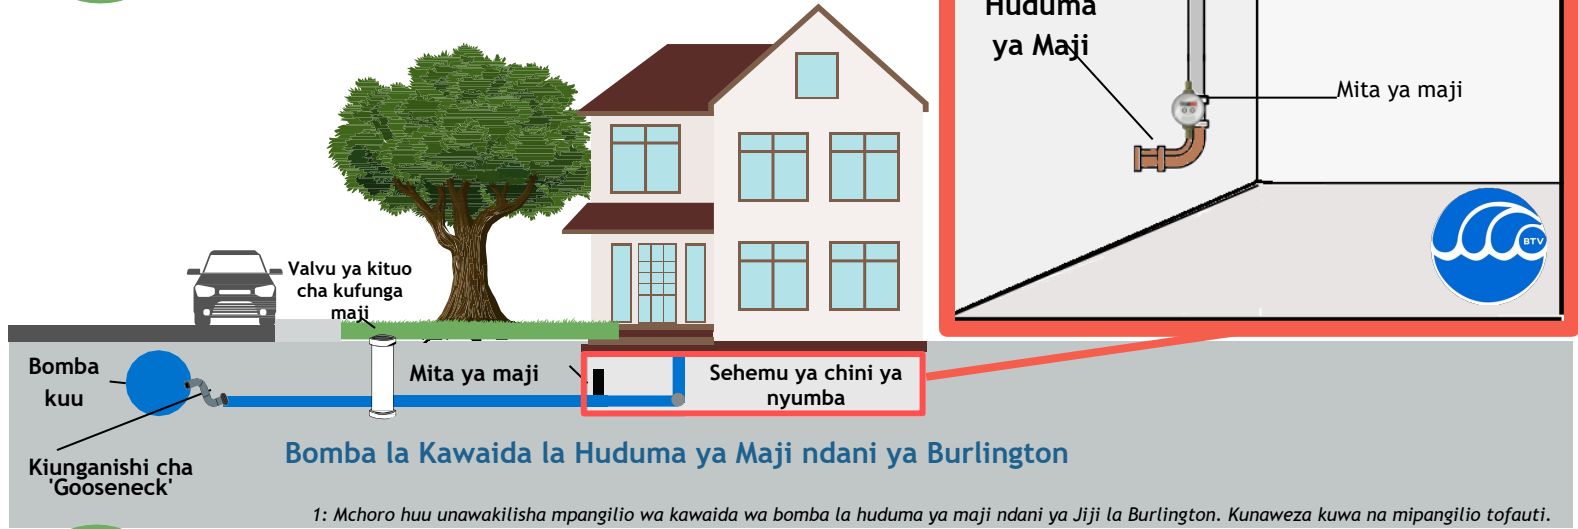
Huduma ya Maji

Mita ya maji

BTV

Valvu ya kituo cha kufunga maji

Bomba kuu

Mita ya maji

Sehemu ya chini ya nyumba

Kiunganishi cha 'Gooseneck'

Bomba la Kawaida la Huduma ya Maji ndani ya Burlington

1: Mchoro huu unawakilisha mpangilio wa kawaida wa bomba la huduma ya maji ndani ya Jiji la Burlington. Kunaweza kuwa na mipangilio tofauti.